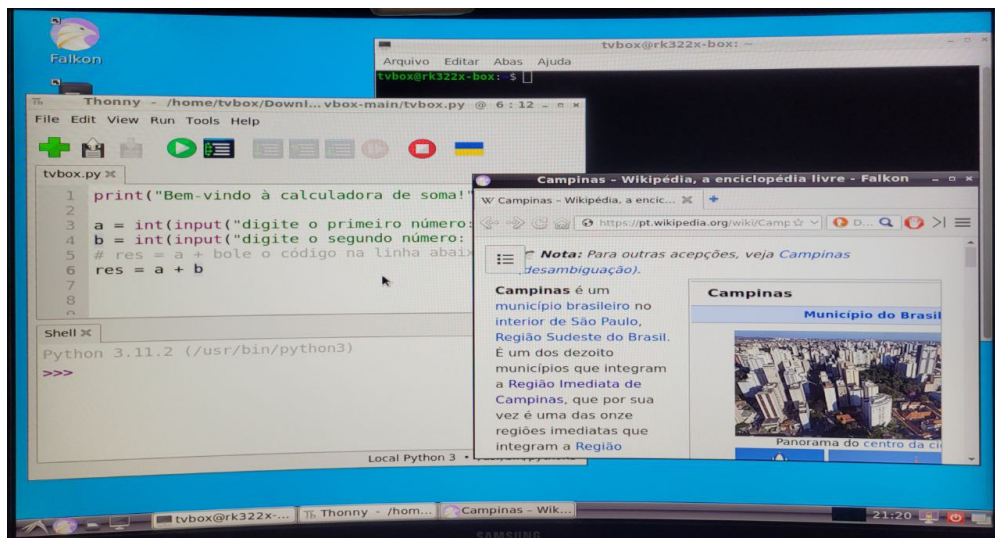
Falkon

tvbox@rk322x-box: ~
Arquivo Editar Abas Ajuda
tvbox@rk322x-box:~$

Thonny - /home/tvbox/Downl... vbox-main/tvbox.py @ 6 : 12
File Edit View Run Tools Help

tvbox.py

1 print("Bem-vindo à calculadora de soma!"
2
3 a = int(input("digite o primeiro número:
4 b = int(input("digite o segundo número:
5 # res = a + bole o código na linha abaix
6 res = a + b
7
8

Shell
Python 3.11.2 (/usr/bin/python3)
>>>

Local Python 3 •

Campinas - Wikipédia, a enciclopédia livre - Falkon
Campinas - Wikipédia, a encic...
https://pt.wikipedia.org/wiki/Camp

Nota: Para outras acepções, veja Campinas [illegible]desambiguação).

Campinas é um município brasileiro no interior de São Paulo, Região Sudeste do Brasil. É um dos dezoito municípios que integram a Região Imediata de Campinas, que por sua vez é uma das onze regiões imediatas que integram a Região

Campinas
Município do Brasil
Panorama do centro da ci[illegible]

tvbox@rk322x-... Thonny - /hom... Campinas - Wik...
21:20
SAMSUNG